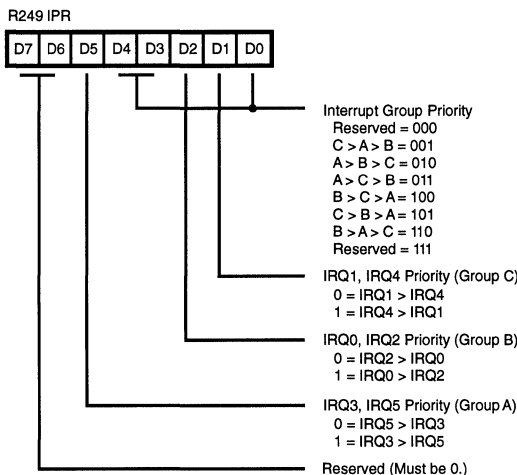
R249 IPR

| D7 | D6 | D5 | D4 | D3 | D2 | D1 | D0 |
|---|---|---|---|---|---|---|---|

Interrupt Group Priority
Reserved = 000
C > A > B = 001
A > B > C = 010
A > C > B = 011
B > C > A = 100
C > B > A = 101
B > A > C = 110
Reserved = 111

IRQ1, IRQ4 Priority (Group C)
0 = IRQ1 > IRQ4
1 = IRQ4 > IRQ1

IRQ0, IRQ2 Priority (Group B)
0 = IRQ2 > IRQ0
1 = IRQ0 > IRQ2

IRQ3, IRQ5 Priority (Group A)
0 = IRQ5 > IRQ3
1 = IRQ3 > IRQ5

Reserved (Must be 0.)